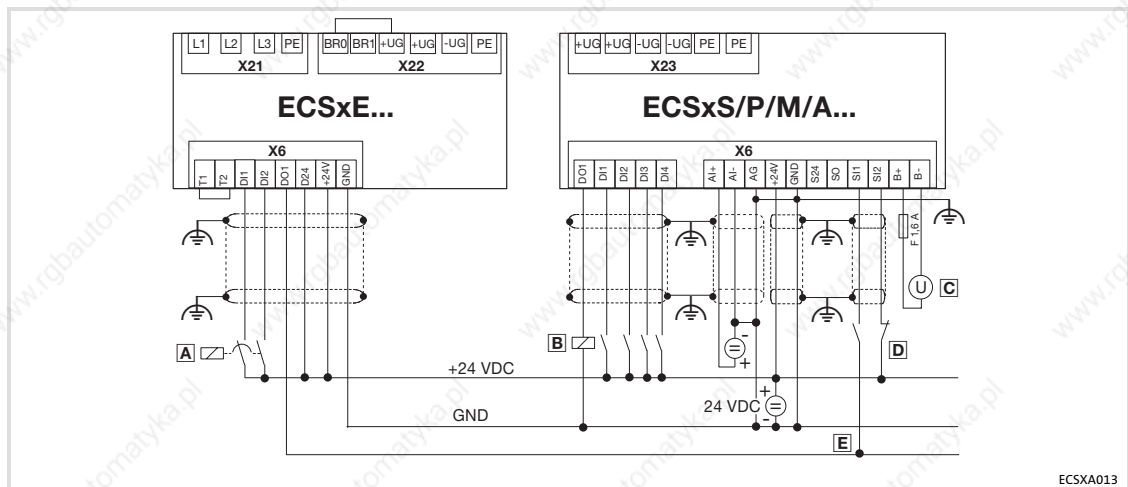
L1 L2 L3 PE
X21
BR0 BR1 +UG +UG -UG PE
X22
ECSxE...
X6
T1 T2 DI1 DI2 DO1 D24 +24V GND

+UG +UG -UG -UG PE PE
X23
ECSxS/P/M/A...
X6
DO1 DI1 DI2 DI3 DI4 AI+ AI- AG +24V GND S24 SO SI1 SI2 B+ B-

F 1,6 A
U C
A
B
D
+24 VDC
24 VDC
GND
E
ECSXA013